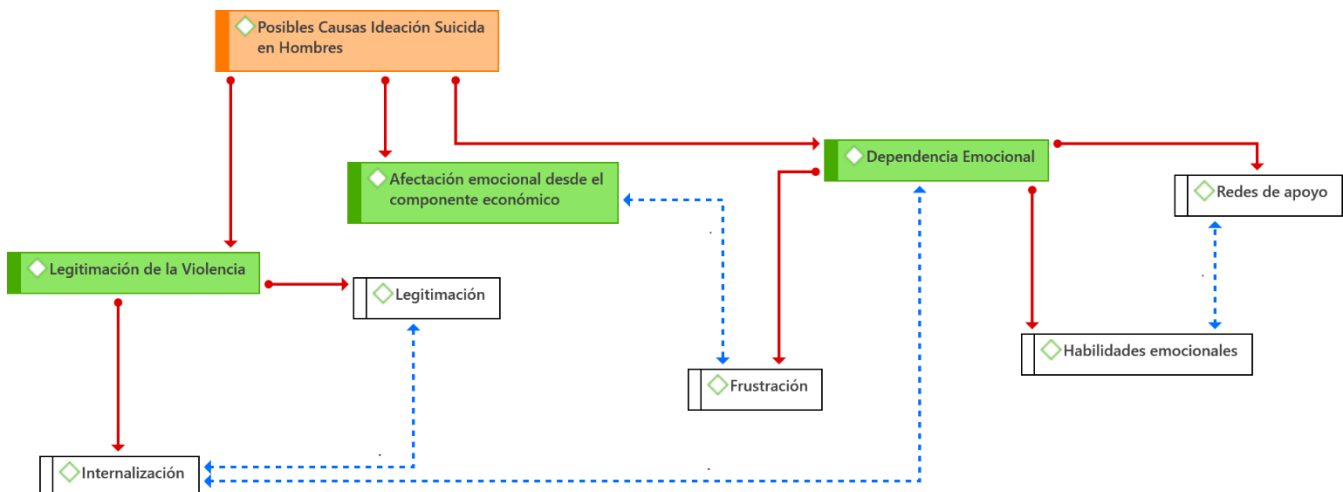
Posibles Causas Ideación Suicida en Hombres

Afectación emocional desde el componente económico

Dependencia Emocional

Redes de apoyo

Legitimación de la Violencia

Legitimación

Habilidades emocionales

Frustración

Internalización